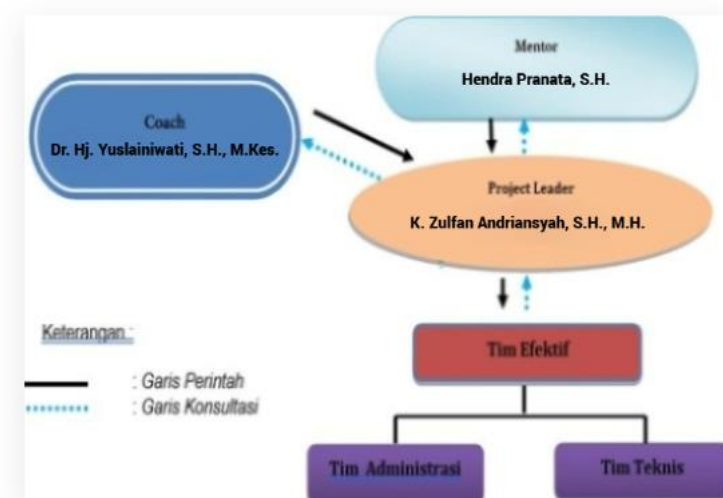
Mentor
Hendra Pranata, S.H.

Coach
Dr. Hj. Yuslainiwati, S.H., M.Kes.

Project Leader
K. Zulfan Andriansyah, S.H., M.H.

Keterangan :
: Garis Perintah
: Garis Konsultasi

Tim Efektif

Tim Administrasi

Tim Teknis